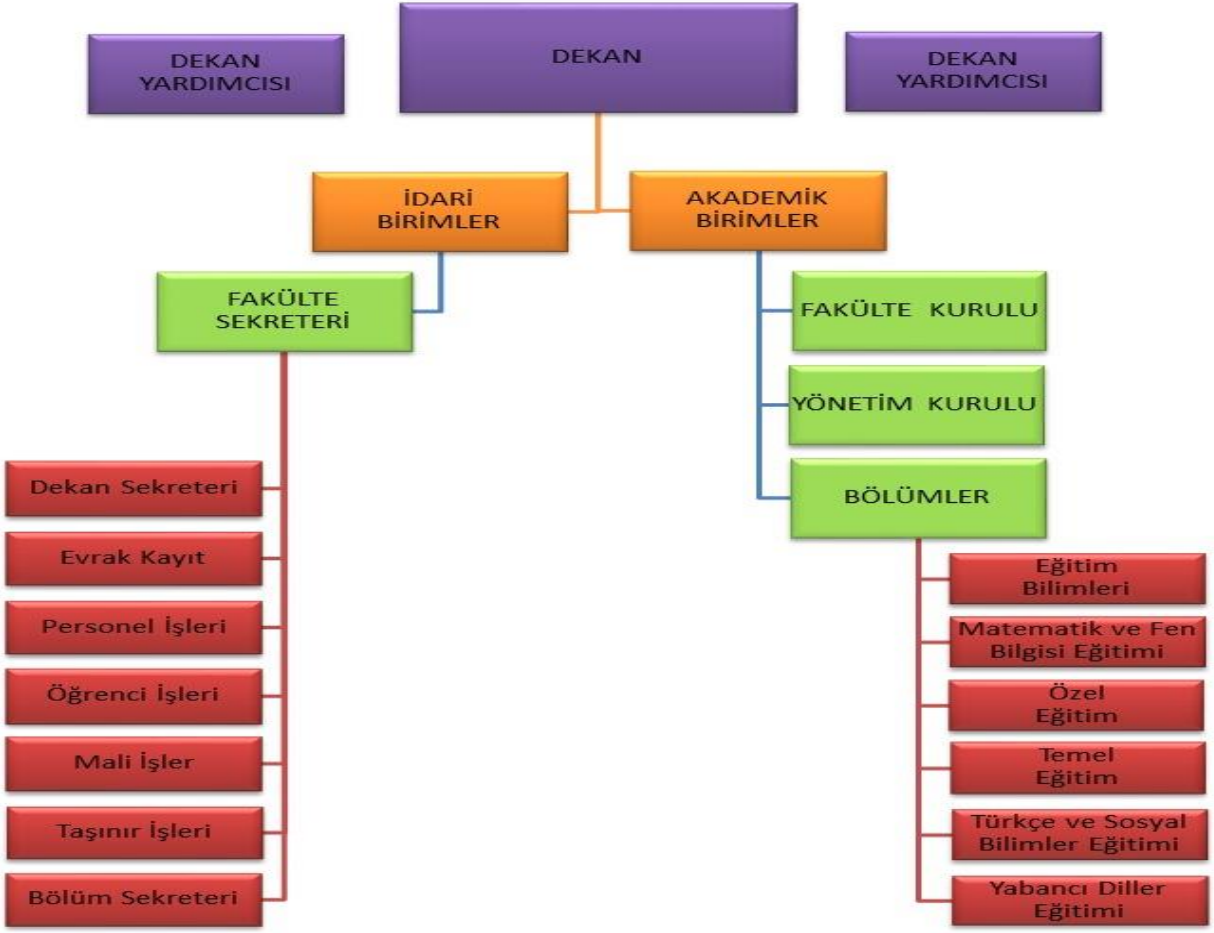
DEKAN YARDIMCISI

DEKAN

DEKAN YARDIMCISI

İDARİ BİRİMLER

AKADEMİK BİRİMLER

FAKÜLTE SEKRETERİ

FAKÜLTE KURULU

YÖNETİM KURULU

BÖLÜMLER

Dekan Sekreteri

Evrak Kayıt

Personel İşleri

Öğrenci İşleri

Mali İşler

Taşınır İşleri

Bölüm Sekreteri

Eğitim Bilimleri

Matematik ve Fen Bilgisi Eğitimi

Özel Eğitim

Temel Eğitim

Türkçe ve Sosyal Bilimler Eğitimi

Yabancı Diller Eğitimi